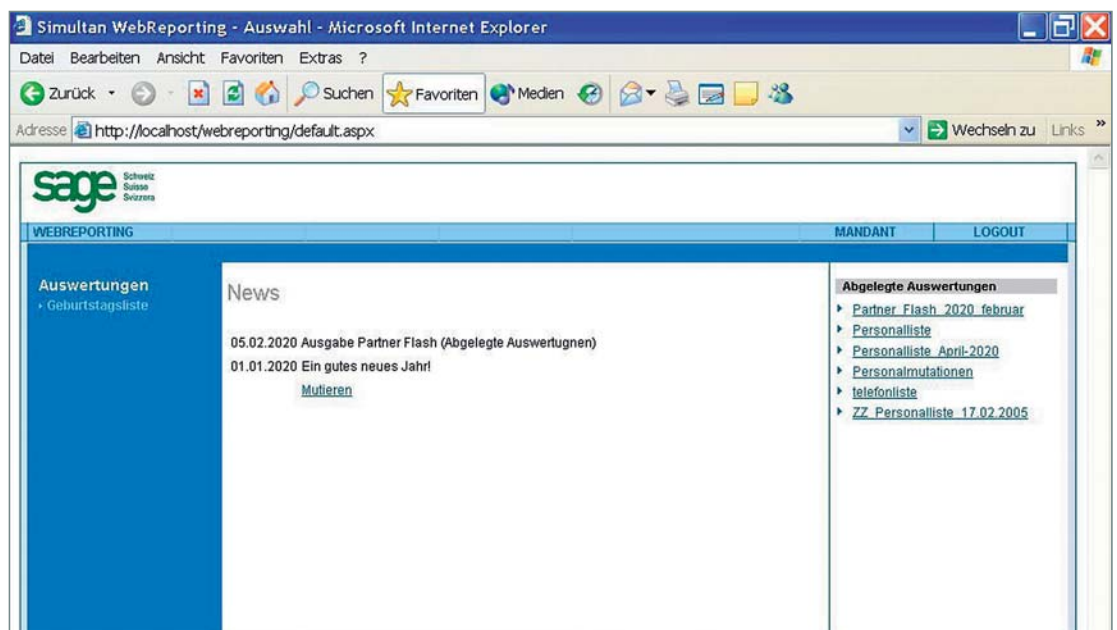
Simultan WebReporting - Auswahl - Microsoft Internet Explorer

Datei Bearbeiten Ansicht Favoriten Extras ?

Zurück Suchen Favoriten Medien

Adresse http://localhost/webreporting/default.aspx

Wechseln zu Links »

sage Schweiz Suisse Svizzera

WEBREPORTING

MANDANT LOGOUT

Auswertungen
› Geburtstagsliste

News

05.02.2020 Ausgabe Partner Flash (Abgelegte Auswertugnen)

01.01.2020 Ein gutes neues Jahr!

Mutieren

Abgelegte Auswertungen
Partner_Flash_2020_februar
Personalliste
Personalliste_April-2020
Personalmutationen
telefonliste
ZZ_Personalliste_17.02.2005